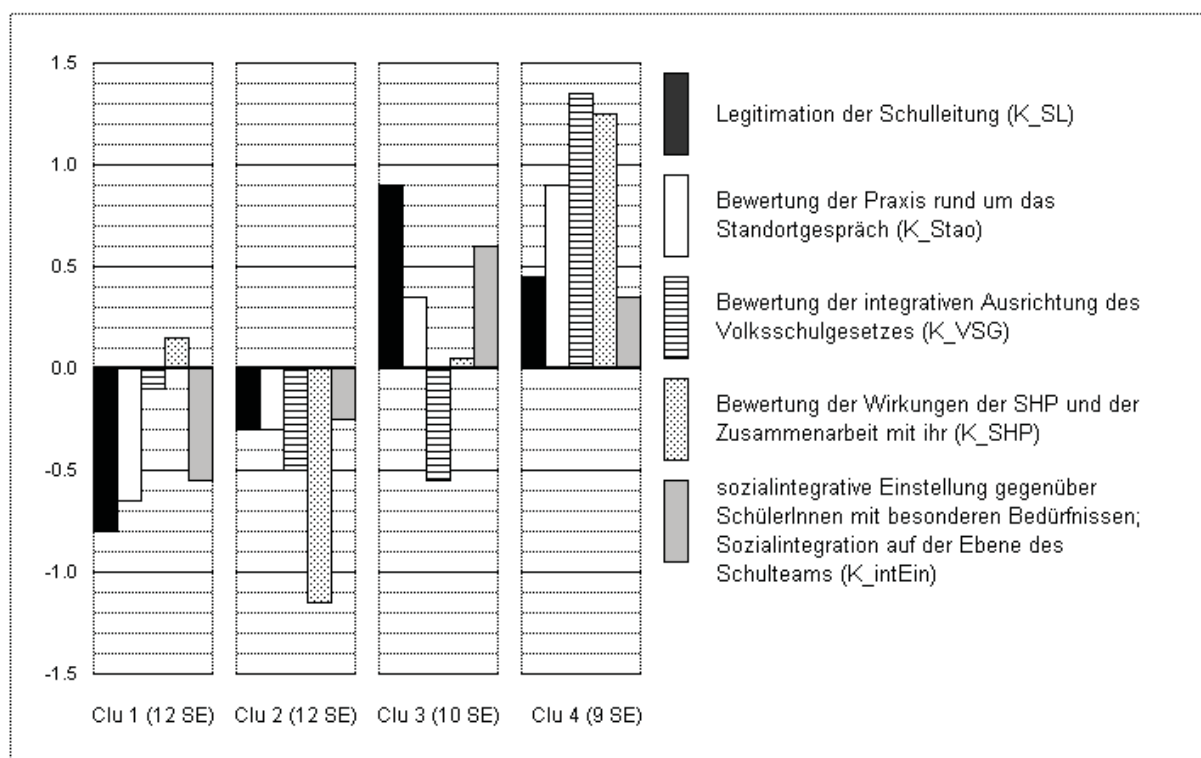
1.5
1.0
0.5
0.0
-0.5
-1.0
-1.5

Clu 1 (12 SE) Clu 2 (12 SE) Clu 3 (10 SE) Clu 4 (9 SE)

Legitimation der Schulleitung (K_SL)

Bewertung der Praxis rund um das Standortgespräch (K_Stao)

Bewertung der integrativen Ausrichtung des Volksschulgesetzes (K_VSG)

Bewertung der Wirkungen der SHP und der Zusammenarbeit mit ihr (K_SHP)

sozialintegrative Einstellung gegenüber SchülerInnen mit besonderen Bedürfnissen; Sozialintegration auf der Ebene des Schulteams (K_intEin)